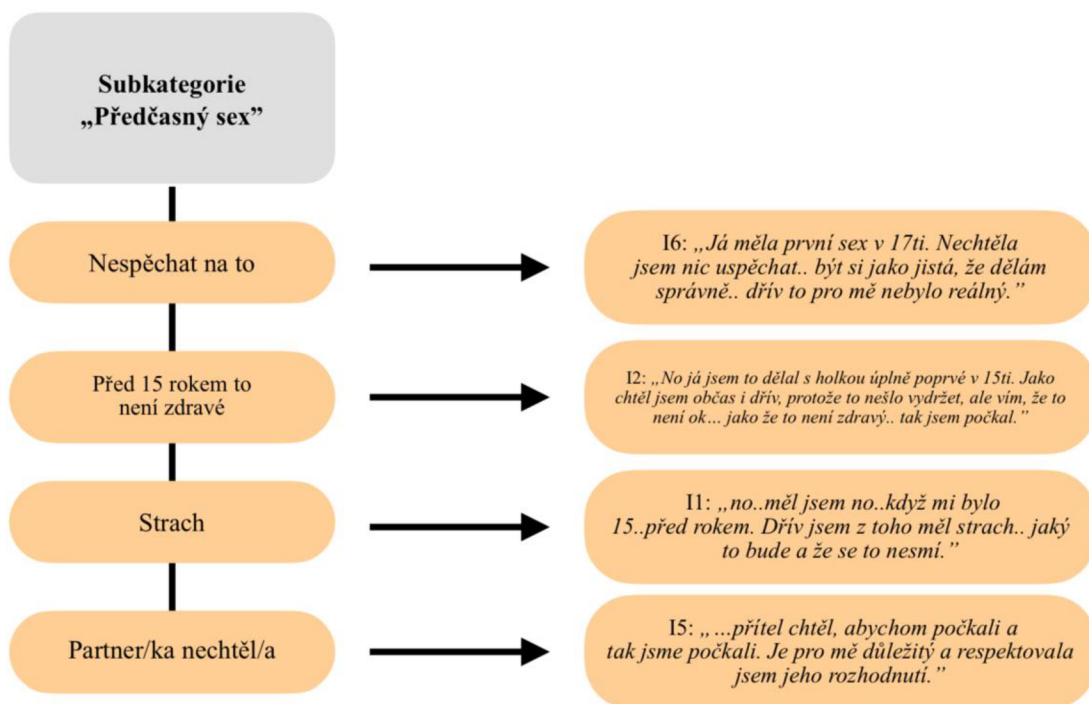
Subkategorie
„Předčasný sex"

Nespěchat na to

I6: „Já měla první sex v 17ti. Nechtěla jsem nic uspěchat.. být si jako jistá, že dělám správně.. dřív to pro mě nebylo reálný."

Před 15 rokem to není zdravé

I2: „No já jsem to dělal s holkou úplně poprvé v 15ti. Jako chtěl jsem občas i dřív, protože to nešlo vydržet, ale vím, že to není ok… jako že to není zdravý.. tak jsem počkal."

Strach

I1: „no..měl jsem no..když mi bylo 15..před rokem. Dřív jsem z toho měl strach.. jaký to bude a že se to nesmí."

Partner/ka nechtěl/a

I5: „ …přítel chtěl, abychom počkali a tak jsme počkali. Je pro mě důležitý a respektovala jsem jeho rozhodnutí."